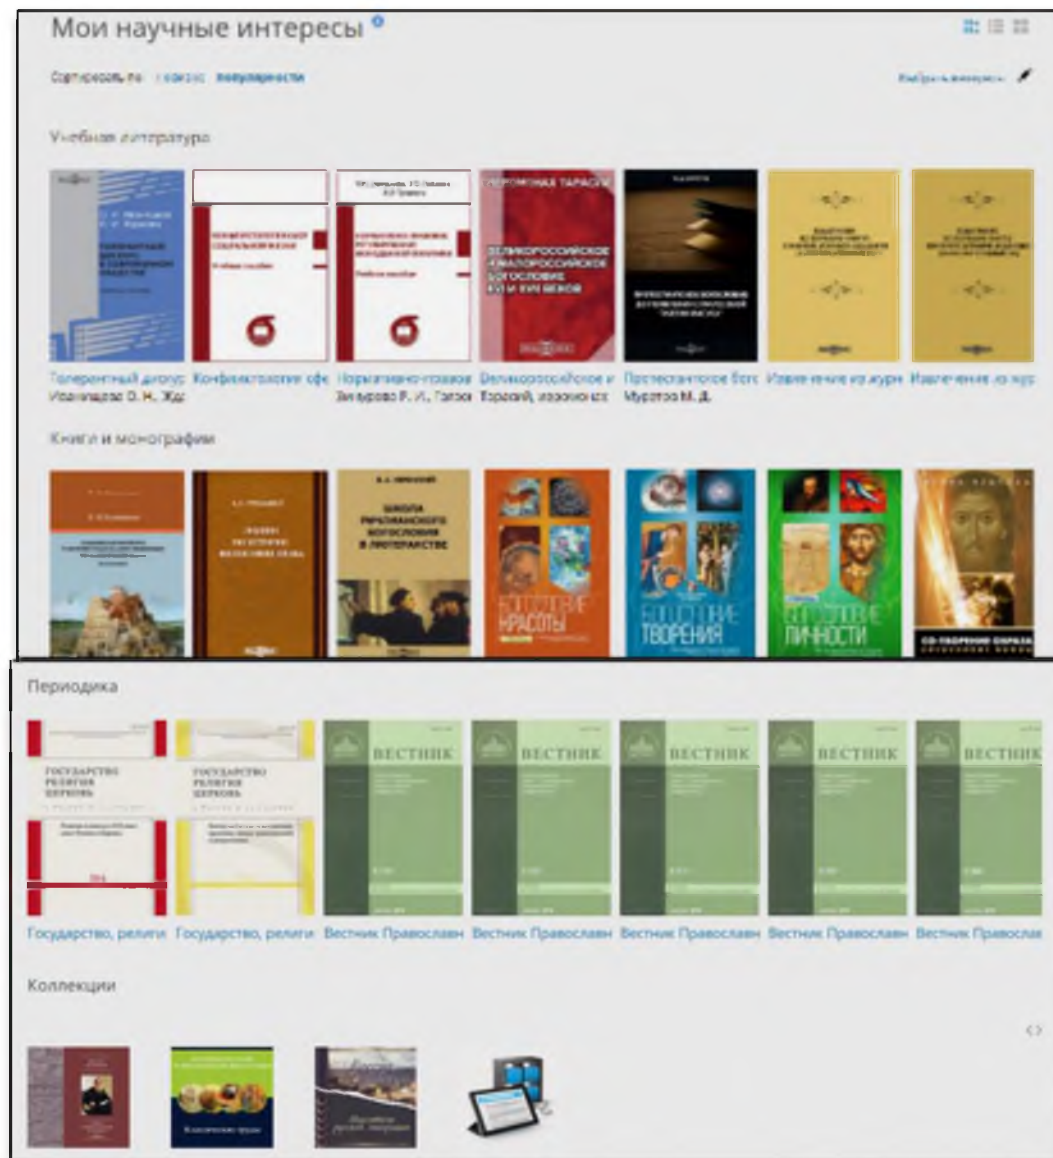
Мои научные интересы

Сортировать по: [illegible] популярности

Выбрать интересы

Учебная литература

Толерантный дискурс в современном обществе

Конфликтология социальной сферы

Нормативно-правовое регулирование молодежной политики

ИЕРОМОНАХ ТАРАСИЙ

ВЕЛИКОРОССИЙСКОЕ И МАЛОРОССИЙСКОЕ БОГОСЛОВИЕ XVI И XVII ВЕКОВ

Толерантный дискурс Конфликтология соц Нормативно-правово Великороссийское и Протестантское бого Извлечение из журн Извлечение из жур

Иванищева О. Н. Жд Зинурова Р. И., Гапон Тарасий, иеромонах Муратова М. Д.

Книги и монографии

ШКОЛА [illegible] БОГОСЛОВИЯ В ЛЮТЕРАНСТВЕ

БОГОСЛОВИЕ КРАСОТЫ

БОГОСЛОВИЕ ТВОРЕНИЯ

БОГОСЛОВИЕ ЛИЧНОСТИ

СО-ТВОРЕНИЕ ОБРАЗА

Периодика

ГОСУДАРСТВО РЕЛИГИЯ ЦЕРКОВЬ

ГОСУДАРСТВО РЕЛИГИЯ ЦЕРКОВЬ

ВЕСТНИК

ВЕСТНИК

ВЕСТНИК

ВЕСТНИК

ВЕСТНИК

Государство, религи Государство, религи Вестник Православн Вестник Православн Вестник Православн Вестник Православн Вестник Православ

Коллекции

Классические труды